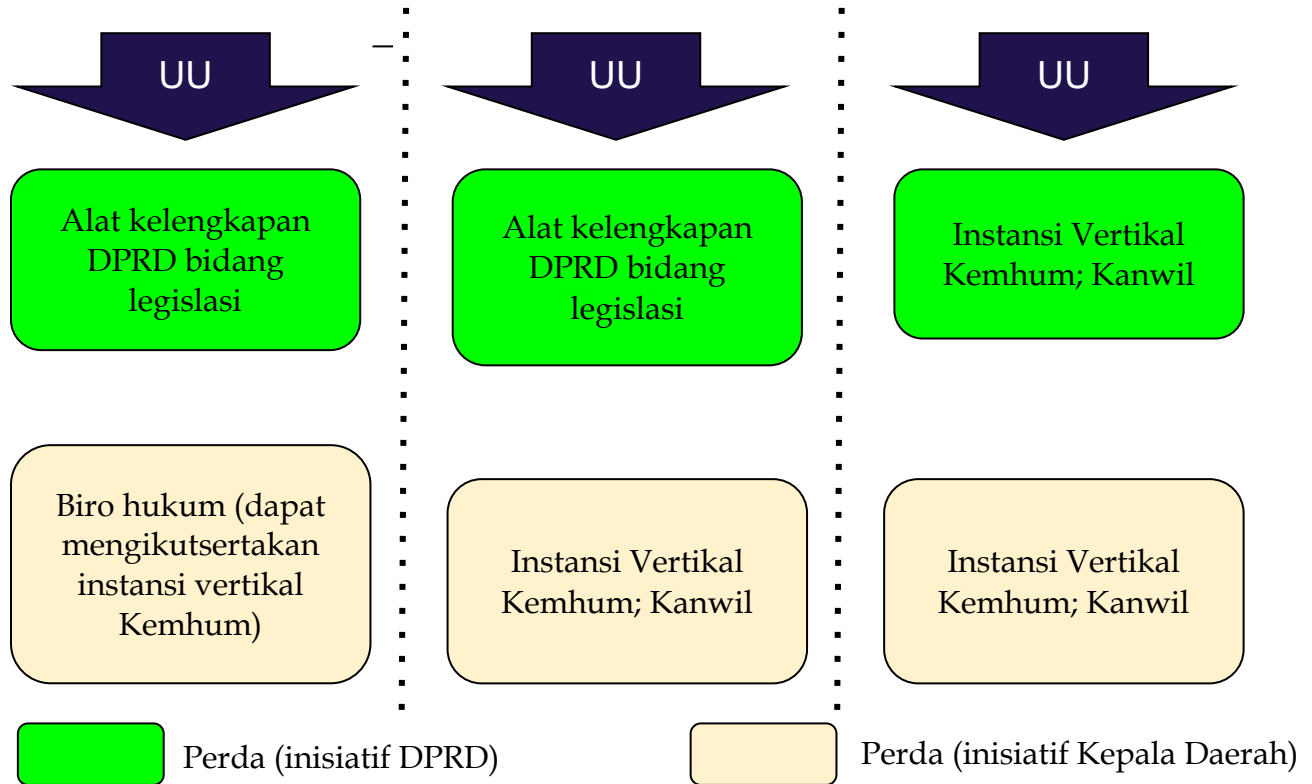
UU

Alat kelengkapan DPRD bidang legislasi

Biro hukum (dapat mengikutsertakan instansi vertikal Kemhum)

UU

Alat kelengkapan DPRD bidang legislasi

Instansi Vertikal Kemhum; Kanwil

UU

Instansi Vertikal Kemhum; Kanwil

Instansi Vertikal Kemhum; Kanwil

Perda (inisiatif DPRD)

Perda (inisiatif Kepala Daerah)